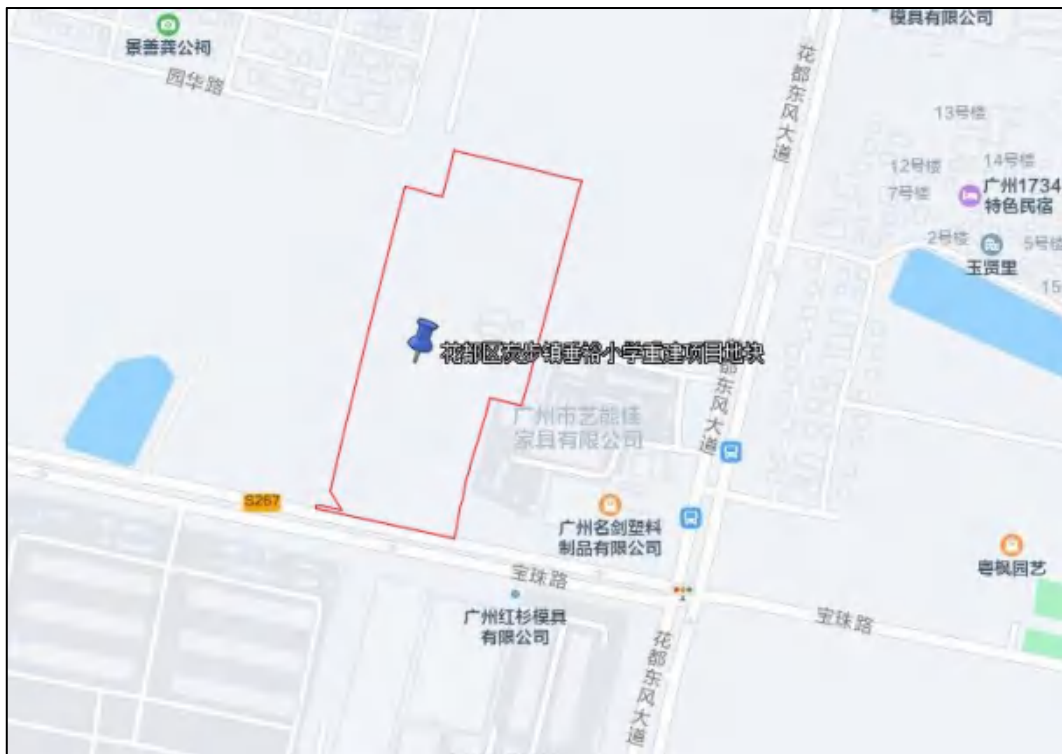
模具有限公司
景善龚公祠
园华路
花都东风大道
13号楼
12号楼
14号楼
7号楼
广州1734特色民宿
2号楼
5号楼
玉贤里
15
花都区炭步镇香裕小学重建项目地块
广州市艺能佳家具有限公司
花都东风大道
S267
广州名剑塑料制品有限公司
粤枫园艺
宝珠路
广州红杉模具有限公司
宝珠路
花都东风大道